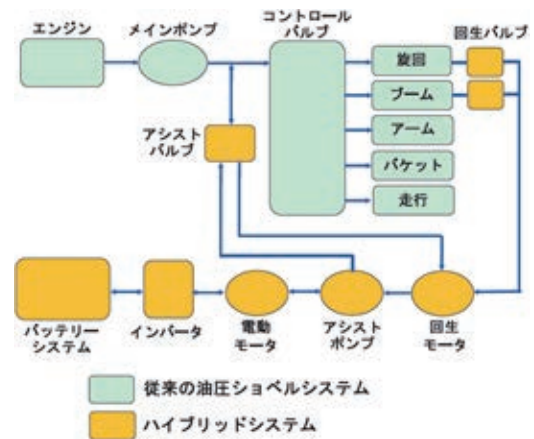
エンジン
メインポンプ
コントロールバルブ
回生バルブ
旋回
ブーム
アーム
バケット
走行
アシストバルブ
バッテリーシステム
インバータ
電動モータ
アシストポンプ
回生モータ
従来の油圧ショベルシステム
ハイブリッドシステム